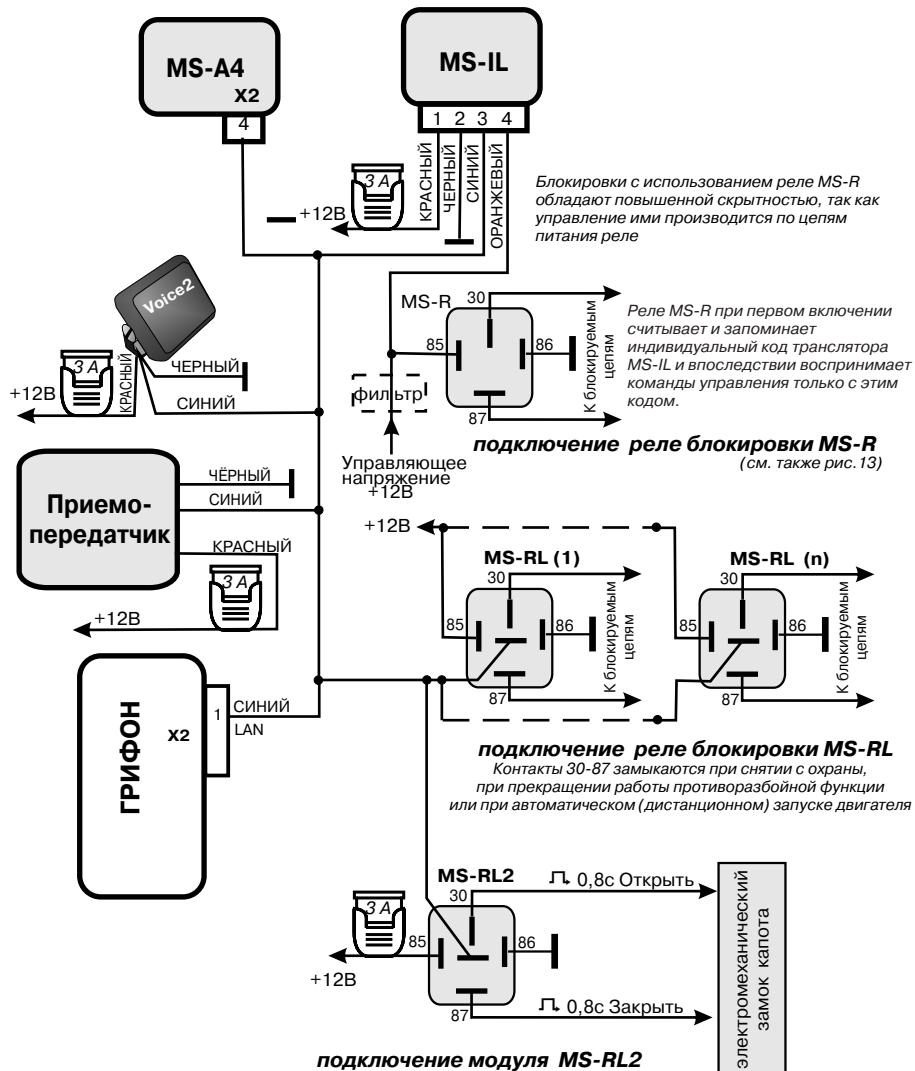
MS-A4
X2
4

MS-IL
1 2 3 4
КРАСНЫЙ
ЧЕРНЫЙ
СИНИЙ
ОРАНЖЕВЫЙ
3 A
+12В

Блокировки с использованием реле MS-R обладают повышенной скрытностью, так как управление ими производится по цепям питания реле

Voice2
3 A
+12В
КРАСНЫЙ
ЧЕРНЫЙ
СИНИЙ

MS-R
30
85
86
87
К блокируемым цепям
фильтр
Управляющее напряжение +12В

Реле MS-R при первом включении считывает и запоминает индивидуальный код транслятора MS-IL и впоследствии воспринимает команды управления только с этим кодом.

подключение реле блокировки MS-R
(см. также рис.13)

Приемо-передатчик
ЧЁРНЫЙ
СИНИЙ
КРАСНЫЙ
3 A
+12В

+12В
MS-RL (1)
30
85
86
87
К блокируемым цепям
MS-RL (n)
30
85
86
87
К блокируемым цепям

ГРИФОН
X2
1
СИНИЙ
LAN

подключение реле блокировки MS-RL
Контакты 30-87 замыкаются при снятии с охраны, при прекращении работы противоразбойной функции или при автоматическом (дистанционном) запуске двигателя

MS-RL2
3 A
+12В
30
85
86
87
0,8с Открыть
0,8с Закрыть
электромеханический замок капота

подключение модуля MS-RL2